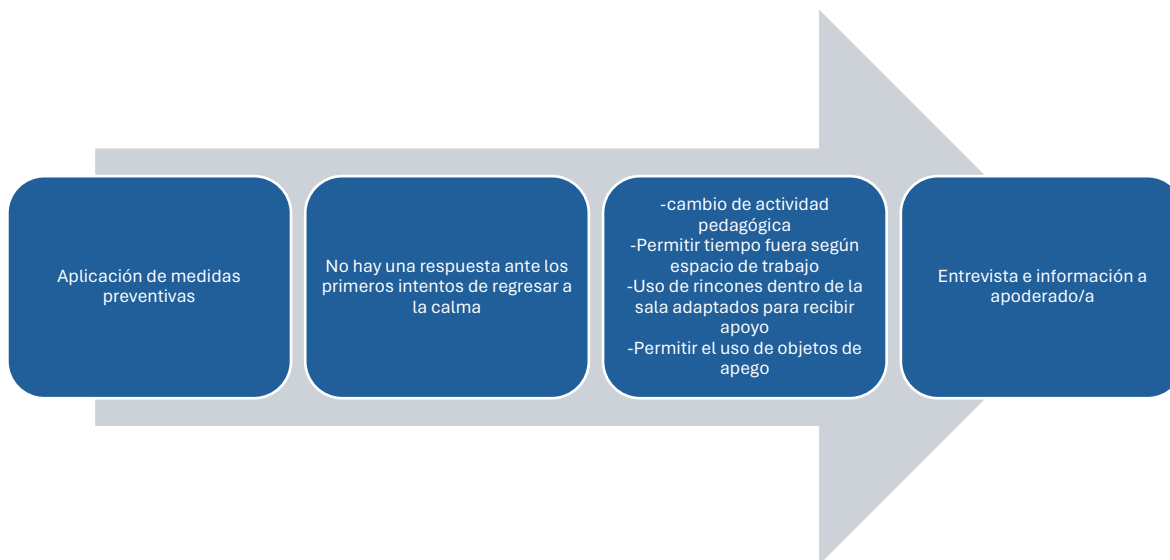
Aplicación de medidas preventivas

No hay una respuesta ante los primeros intentos de regresar a la calma

-cambio de actividad pedagógica
-Permitir tiempo fuera según espacio de trabajo
-Uso de rincones dentro de la sala adaptados para recibir apoyo
-Permitir el uso de objetos de apego

Entrevista e información a apoderado/a